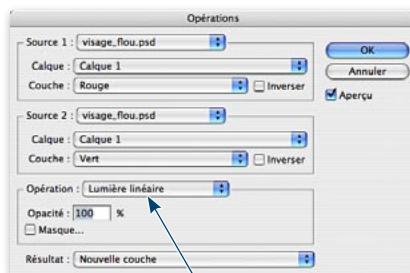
Opérations

Source 1 : visage_flou.psd

Calque : Calque 1

Couche : Rouge

Inverser

Source 2 : visage_flou.psd

Calque : Calque 1

Couche : Vert

Inverser

Opération : Lumière linéaire

Opacité : 100 %

Masque...

Résultat : Nouvelle couche

OK

Annuler

Aperçu